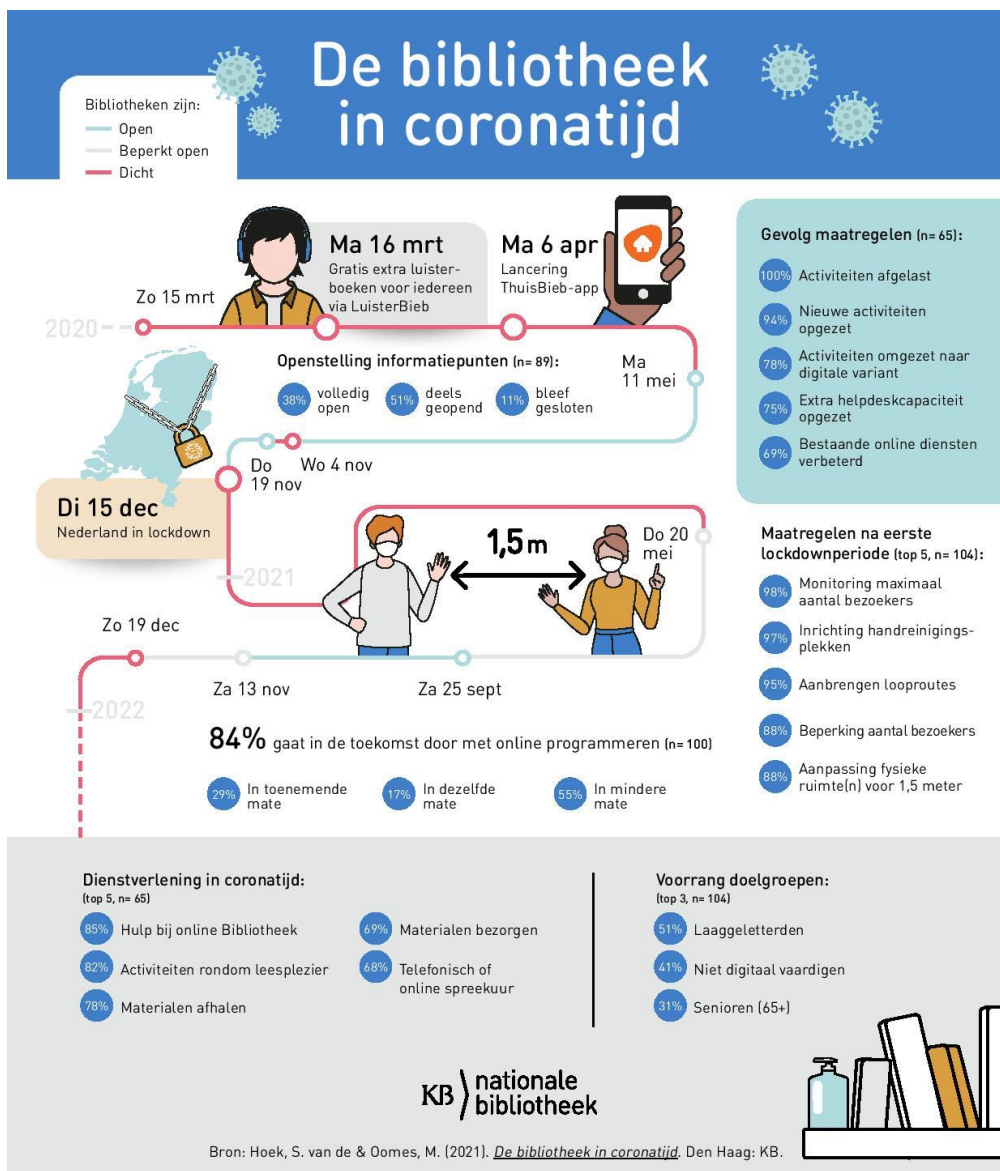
De bibliotheek in coronatijd

Bibliotheken zijn:
Open
Beperkt open
Dicht

2020

Zo 15 mrt

Ma 16 mrt
Gratis extra luisterboeken voor iedereen via LuisterBieb

Ma 6 apr
Lancering ThuisBieb-app

Ma 11 mei

Openstelling informatiepunten (n= 89):
38% volledig open
51% deels geopend
11% bleef gesloten

Do 19 nov

Wo 4 nov

Di 15 dec
Nederland in lockdown

2021

1,5 m

Do 20 mei

Zo 19 dec

Za 13 nov

Za 25 sept

2022

84% gaat in de toekomst door met online programmeren (n= 100)
29% In toenemende mate
17% In dezelfde mate
55% In mindere mate

Gevolg maatregelen (n= 65):
100% Activiteiten afgelast
94% Nieuwe activiteiten opgezet
78% Activiteiten omgezet naar digitale variant
75% Extra helpdeskcapaciteit opgezet
69% Bestaande online diensten verbeterd

Maatregelen na eerste lockdownperiode (top 5, n= 104):
98% Monitoring maximaal aantal bezoekers
97% Inrichting handreinigingsplekken
95% Aanbrengen looproutes
88% Beperking aantal bezoekers
88% Aanpassing fysieke ruimte(n) voor 1,5 meter

Dienstverlening in coronatijd:
(top 5, n= 65)
85% Hulp bij online Bibliotheek
82% Activiteiten rondom leesplezier
78% Materialen afhalen
69% Materialen bezorgen
68% Telefonisch of online spreekuur

Voorrang doelgroepen:
(top 3, n= 104)
51% Laaggeletterden
41% Niet digitaal vaardigen
31% Senioren (65+)

KB nationale bibliotheek

Bron: Hoek, S. van de & Oomes, M. (2021). De bibliotheek in coronatijd. Den Haag: KB.